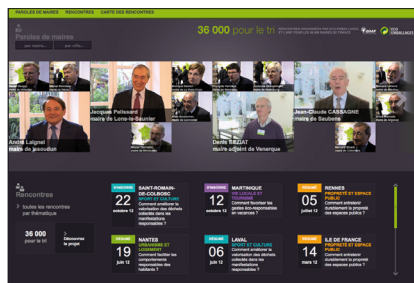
PAROLES DE MAIRES | RENCONTRES | CARTE DES RENCONTRES

36 000 pour le tri

Paroles de maires

André Laignel
maire de Issoudun

Jacques Pélissard
maire de Lons-le-Saunier

Denis Baziat
maire adjoint de Venerque

Jean-Claude Cassagne
maire de Soubens

Rencontres

toutes les rencontres par thématique

36 000 pour le tri

Découvrez le projet

SYNDICAT
22
octobre 12
SAINT-ROMAIN-DE-COLBOSC
SPORT ET CULTURE
Comment améliorer la valorisation des déchets collectés dans les manifestations responsables ?

SYNDICAT
12
MARTINIQUE
VIE LOCALE ET TOURISME
Comment favoriser les gestes éco-responsables en vacances ?

SYNDICAT
05
juillet 12
RENNES
PROPRETÉ ET ESPACE PUBLIC
Comment entretenir durablement la propreté des espaces publics ?

RÉGIME
19
juin 12
NANTES
URBANISME ET LOGEMENT
Comment faciliter les comportements responsables des habitants ?

RÉGIME
06
juin 12
LAVAL
SPORT ET CULTURE
Comment améliorer la valorisation des déchets collectés dans les manifestations responsables ?

RÉGIME
14
mars 12
ILE DE FRANCE
PROPRETÉ ET ESPACE PUBLIC
Comment entretenir durablement la propreté des espaces publics ?